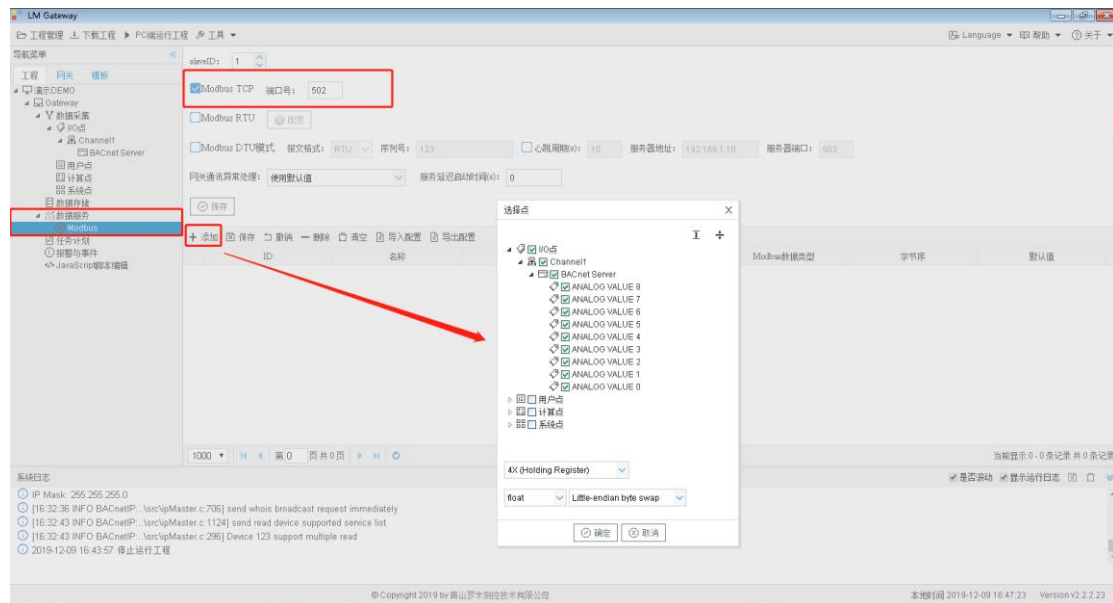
LM Gateway

工程管理 下载工程 PC端运行工程 工具

Language 帮助 关于

导航菜单

工程 网关 模板

演示DEMO
Gateway
数据采集
I/O点
Channel1
BACnet Server
用户点
计算点
系统点
数据存储
数据服务
Modbus
任务计划
报警与事件
JavaScript脚本编辑

slaveID: 1

Modbus TCP 端口号: 502

Modbus RTU 配置

Modbus DTU模式 报文格式: RTU 序列号: 123 心跳周期(s): 10 服务器地址: 192.168.1.10 服务器端口: 503

网关通讯异常处理: 使用默认值 服务延迟启动时间(s): 0

保存

+ 添加 保存 撤销 删除 清空 导入配置 导出配置

| ID | 名称 | Modbus数据类型 | 字节序 | 默认值 |
|---|---|---|---|---|

1000 第0 页共0页

当前显示 0 - 0 条记录 共 0 条记录

选择点

I/O点
Channel1
BACnet Server
ANALOG VALUE 8
ANALOG VALUE 7
ANALOG VALUE 6
ANALOG VALUE 5
ANALOG VALUE 4
ANALOG VALUE 3
ANALOG VALUE 2
ANALOG VALUE 1
ANALOG VALUE 0
用户点
计算点
系统点

4X (Holding Register)

float Little-endian byte swap

确定 取消

系统日志

是否滚动 显示运行日志

IP Mask: 255.255.255.0
[16:32:36 INFO BACnetIP:...\src\ipMaster.c:706] send whois broadcast request immediately
[16:32:43 INFO BACnetIP:...\src\ipMaster.c:1124] send read device supported service list
[16:32:43 INFO BACnetIP:...\src\ipMaster.c:296] Device 123 support multiple read
2019-12-09 16:43:57 停止运行工程

© Copyright 2019 by 善山罗米测控技术有限公司

本地时间 2019-12-09 16:47:23 Version v2.2.2.23